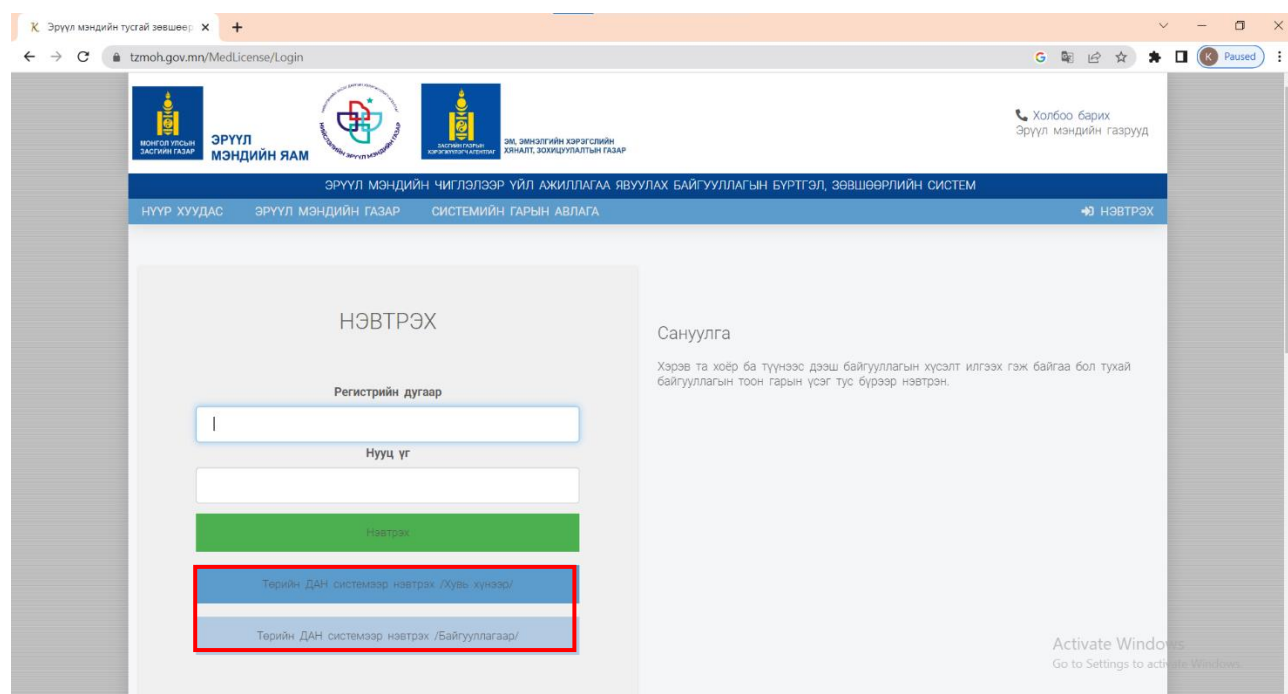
Эрүүл мэндийн тусгай зөвшөөр ×
tzmoh.gov.mn/MedLicense/Login
Paused

МОНГОЛ УЛСЫН ЗАСГИЙН ГАЗАР
ЭРҮҮЛ МЭНДИЙН ЯАМ

ЗАСГИЙН ГАЗРЫН ХЭРЭГЖҮҮЛЭГЧ АГЕНТЛАГ
ЭМ, ЭМНЭЛГИЙН ХЭРЭГСЛИЙН ХЯНАЛТ, ЗОХИЦУУЛАЛТЫН ГАЗАР

Холбоо барих
Эрүүл мэндийн газрууд

ЭРҮҮЛ МЭНДИЙН ЧИГЛЭЛЭЭР ҮЙЛ АЖИЛЛАГАА ЯВУУЛАХ БАЙГУУЛЛАГЫН БҮРТГЭЛ, ЗӨВШӨӨРЛИЙН СИСТЕМ

НҮҮР ХУУДАС ЭРҮҮЛ МЭНДИЙН ГАЗАР СИСТЕМИЙН ГАРЫН АВЛАГА НЭВТРЭХ

НЭВТРЭХ

Регистрийн дугаар

Нууц үг

Нэвтрэх

Төрийн ДАН системээр нэвтрэх /Хувь хүнээр/

Төрийн ДАН системээр нэвтрэх /Байгууллагаар/

Сануулга

Хэрэв та хоёр ба түүнээс дээш байгууллагын хүсэлт илгээх гэж байгаа бол тухай байгууллагын тоон гарын үсэг тус бүрээр нэвтрэн.

Activate Windows
Go to Settings to activate Windows.